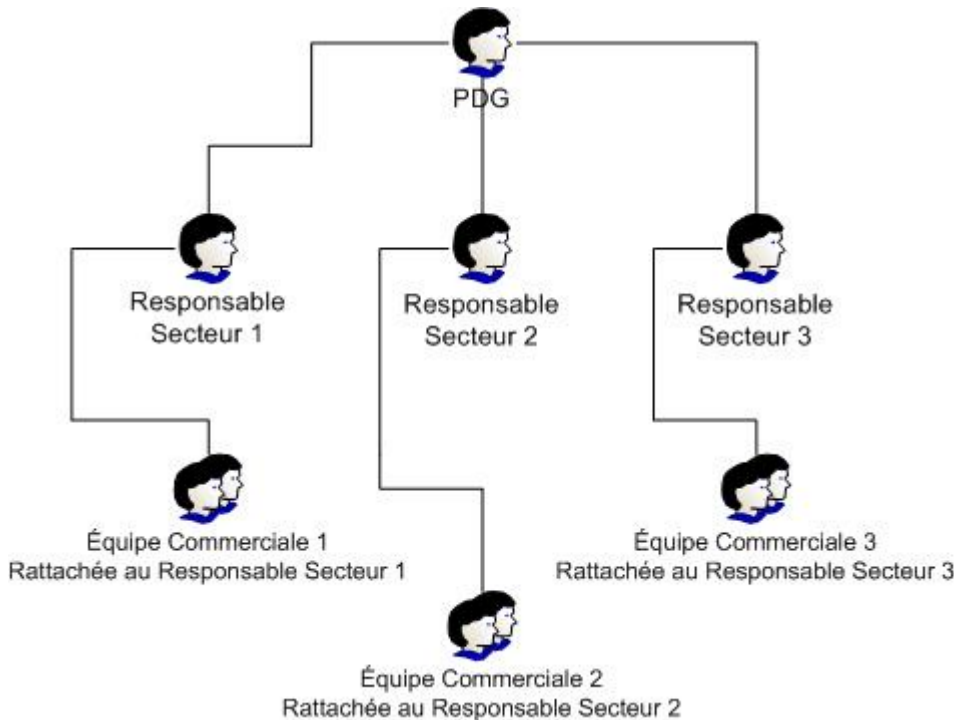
PDG

Responsable
Secteur 1

Responsable
Secteur 2

Responsable
Secteur 3

Équipe Commerciale 1
Rattachée au Responsable Secteur 1

Équipe Commerciale 3
Rattachée au Responsable Secteur 3

Équipe Commerciale 2
Rattachée au Responsable Secteur 2